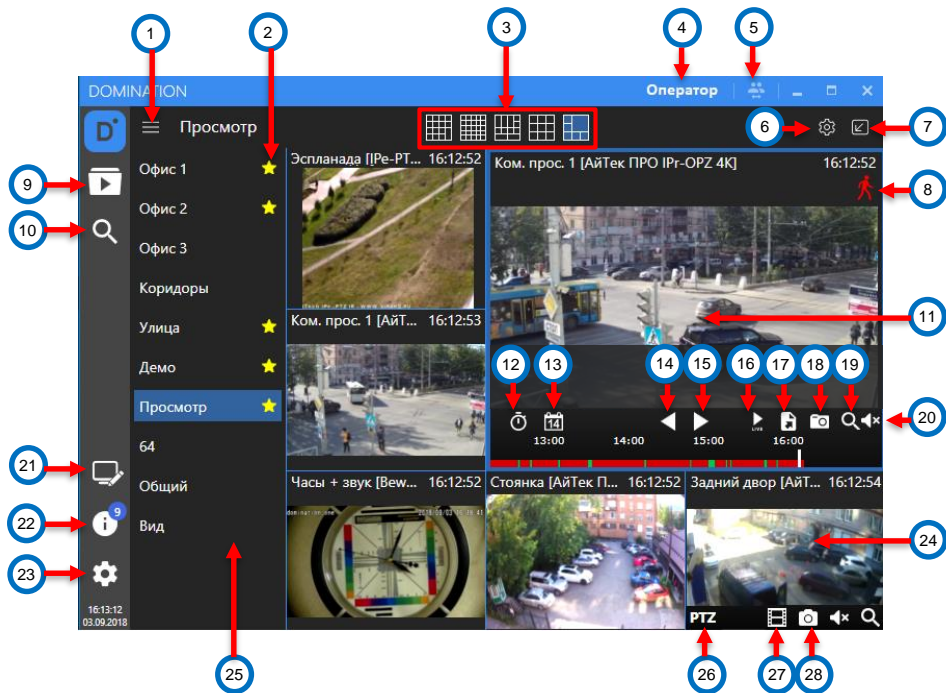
DOMINATION

Оператор

1 2 3 4 5 6 7 8 9 10 11 12 13 14 15 16 17 18 19 20 21 22 23 24 25 26 27 28

Просмотр

Офис 1
Офис 2
Офис 3
Коридоры
Улица
Демо
Просмотр
64
Общий
Вид

Эспланада [[Pe-PT... 16:12:52

Ком. прос. 1 [АйТек ПРО IPr-OPZ 4K] 16:12:52

Ком. прос. 1 [АйТ... 16:12:53

13:00 14:00 15:00 16:00

LIVE

Часы + звук [Bew... 16:12:52

Стоянка [АйТек П... 16:12:52

Задний двор [АйТ... 16:12:54

PTZ

9

16:13:12
03.09.2018